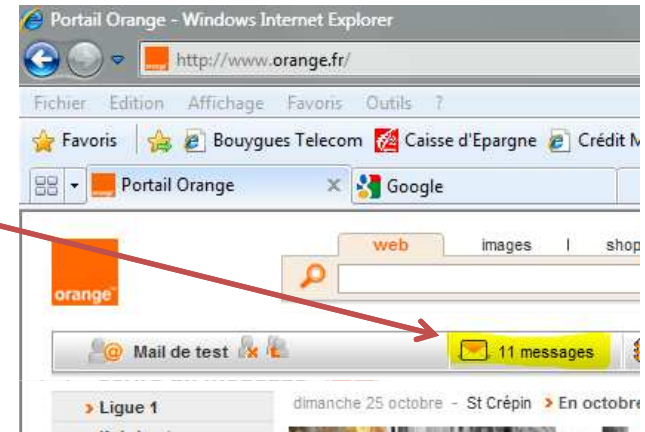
Portail Orange - Windows Internet Explorer

http://www.orange.fr/

Fichier Edition Affichage Favoris Outils ?

Favoris Bouygues Telecom Caisse d'Epargne Crédit M

Portail Orange Google

orange

web images | shop

Mail de test

11 messages

Ligue 1

dimanche 25 octobre - St Crépin > En octobre